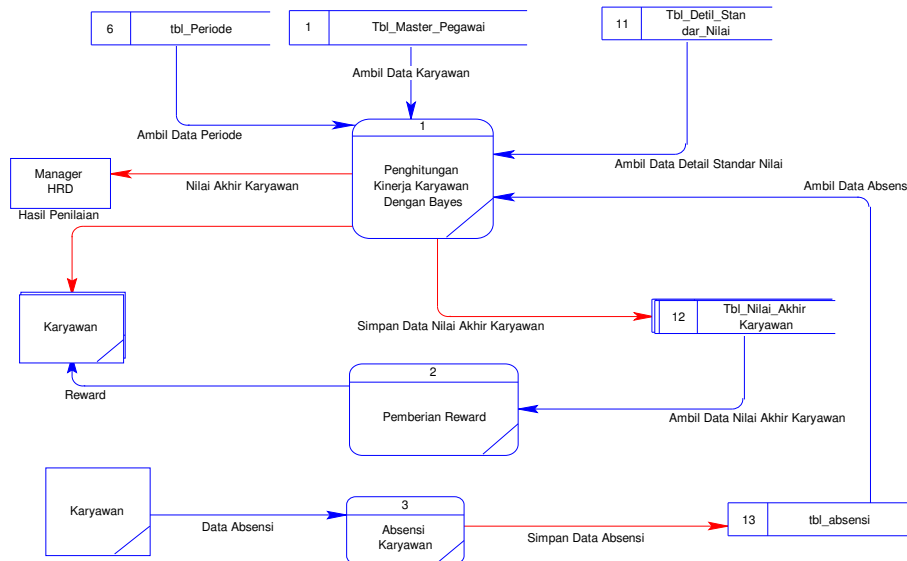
6 tbl_Periode

1 Tbl_Master_Pegawai

11 Tbl_Detil_Standar_Nilai

Ambil Data Karyawan

Ambil Data Periode

1

Penghitungan Kinerja Karyawan Dengan Bayes

Ambil Data Detail Standar Nilai

Manager HRD

Nilai Akhir Karyawan

Hasil Penilaian

Ambil Data Absens

Karyawan

Simpan Data Nilai Akhir Karyawan

12 Tbl_Nilai_Akhir Karyawan

2

Pemberian Reward

Reward

Ambil Data Nilai Akhir Karyawan

Karyawan

Data Absensi

3

Absensi Karyawan

Simpan Data Absensi

13 tbl_absensi